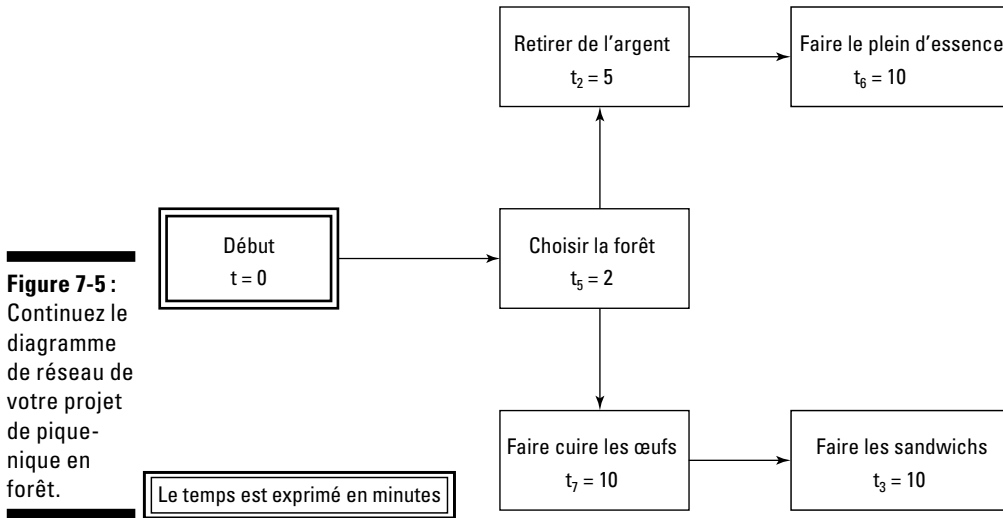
Retirer de l'argent
$t_2 = 5$

Faire le plein d'essence
$t_6 = 10$

Début
t = 0

Choisir la forêt
$t_5 = 2$

**Figure 7-5 :** Continuez le diagramme de réseau de votre projet de pique-nique en forêt.

Faire cuire les œufs
$t_7 = 10$

Faire les sandwichs
$t_3 = 10$

Le temps est exprimé en minutes